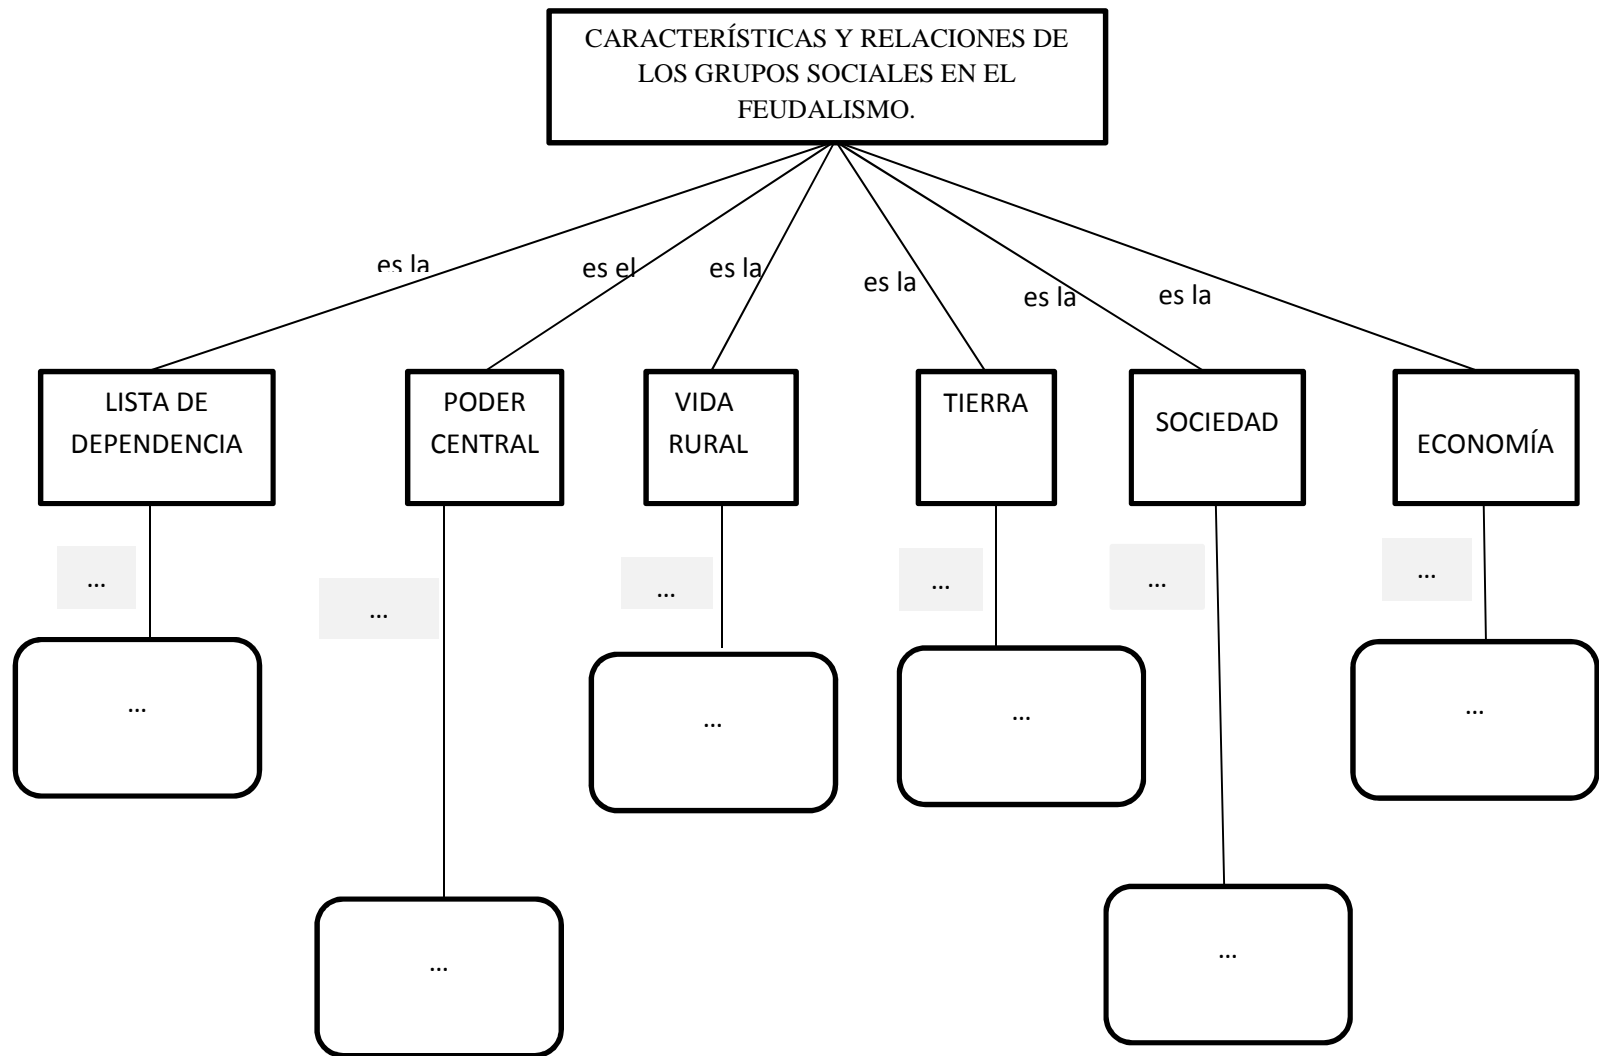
CARACTERÍSTICAS Y RELACIONES DE LOS GRUPOS SOCIALES EN EL FEUDALISMO.

es la
es el
es la
es la
es la
es la

LISTA DE DEPENDENCIA
PODER CENTRAL
VIDA RURAL
TIERRA
SOCIEDAD
ECONOMÍA

…
…
…
…
…
…

…
…
…
…
…
…